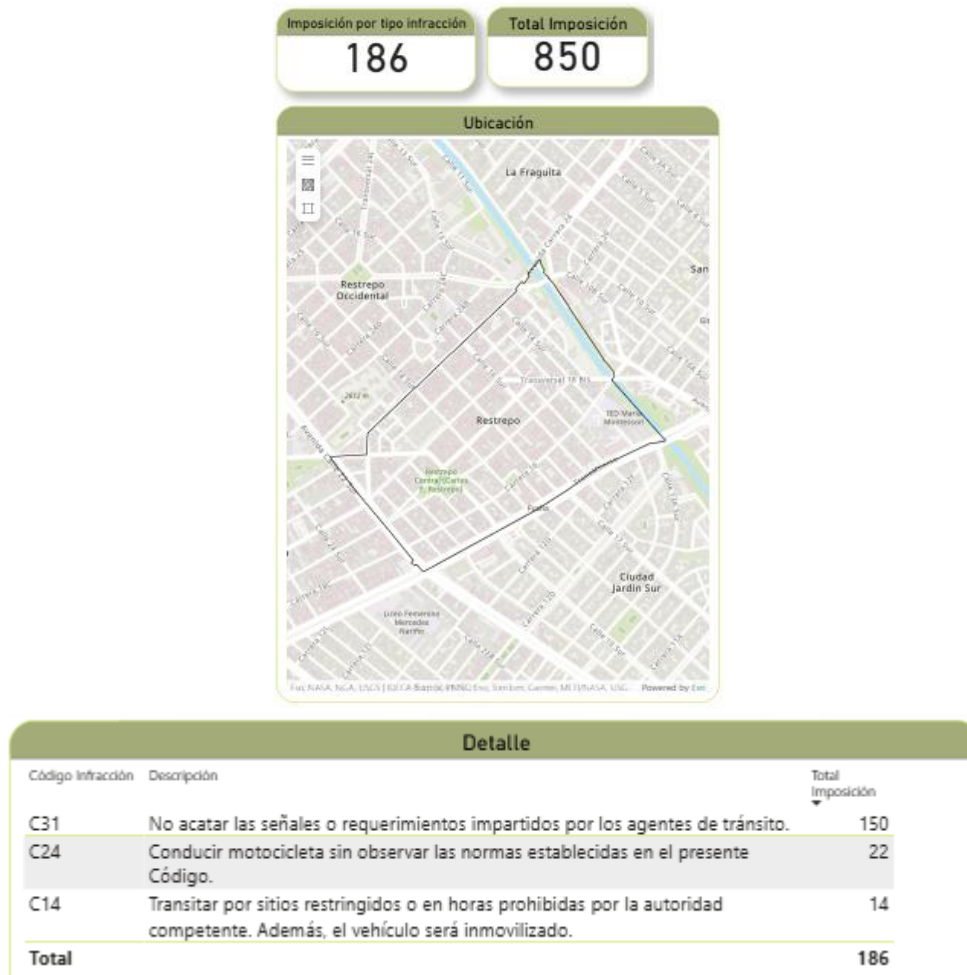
Imposición por tipo infracción
186

Total Imposición
850

Ubicación

La Fraguita
Restrepo Occidental
Restrepo
Transversal 18 Bis
IED Maria Montessori
Restrepo Central (Carlos E. Restrepo)
Fiesta
Ciudad Jardín Sur
Liceo Femenino Mercedes Nariño
San
2612 m

Esri, NASA, NGA, USGS | IDECA Bogotá, IRNND Esri, TomTom, Garmin, METI/NASA, USGS    Powered by Esri

Detalle

| Código Infracción | Descripción | Total Imposición |
|---|---|---|
| C31 | No acatar las señales o requerimientos impartidos por los agentes de tránsito. | 150 |
| C24 | Conducir motocicleta sin observar las normas establecidas en el presente Código. | 22 |
| C14 | Transitar por sitios restringidos o en horas prohibidas por la autoridad competente. Además, el vehículo será inmovilizado. | 14 |
| Total | | 186 |